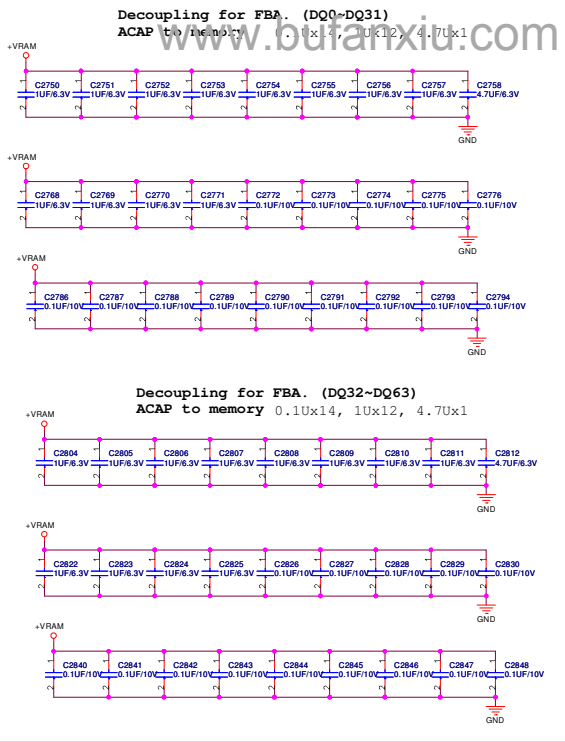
Decoupling for FBA. (DQ0~DQ31)
ACAP to memory 0.1Ux14, 1Ux12, 4.7Ux1

+VRAM

C2750 1UF/6.3V
C2751 1UF/6.3V
C2752 1UF/6.3V
C2753 1UF/6.3V
C2754 1UF/6.3V
C2755 1UF/6.3V
C2756 1UF/6.3V
C2757 1UF/6.3V
C2758 4.7UF/6.3V

GND

+VRAM

C2768 1UF/6.3V
C2769 1UF/6.3V
C2770 1UF/6.3V
C2771 1UF/6.3V
C2772 0.1UF/10V
C2773 0.1UF/10V
C2774 0.1UF/10V
C2775 0.1UF/10V
C2776 0.1UF/10V

GND

+VRAM

C2786 0.1UF/10V
C2787 0.1UF/10V
C2788 0.1UF/10V
C2789 0.1UF/10V
C2790 0.1UF/10V
C2791 0.1UF/10V
C2792 0.1UF/10V
C2793 0.1UF/10V
C2794 0.1UF/10V

GND

Decoupling for FBA. (DQ32~DQ63)
ACAP to memory 0.1Ux14, 1Ux12, 4.7Ux1

+VRAM

C2804 1UF/6.3V
C2805 1UF/6.3V
C2806 1UF/6.3V
C2807 1UF/6.3V
C2808 1UF/6.3V
C2809 1UF/6.3V
C2810 1UF/6.3V
C2811 1UF/6.3V
C2812 4.7UF/6.3V

GND

+VRAM

C2822 1UF/6.3V
C2823 1UF/6.3V
C2824 1UF/6.3V
C2825 1UF/6.3V
C2826 0.1UF/10V
C2827 0.1UF/10V
C2828 0.1UF/10V
C2829 0.1UF/10V
C2830 0.1UF/10V

GND

+VRAM

C2840 0.1UF/10V
C2841 0.1UF/10V
C2842 0.1UF/10V
C2843 0.1UF/10V
C2844 0.1UF/10V
C2845 0.1UF/10V
C2846 0.1UF/10V
C2847 0.1UF/10V
C2848 0.1UF/10V

GND

www.bufanxiu.com